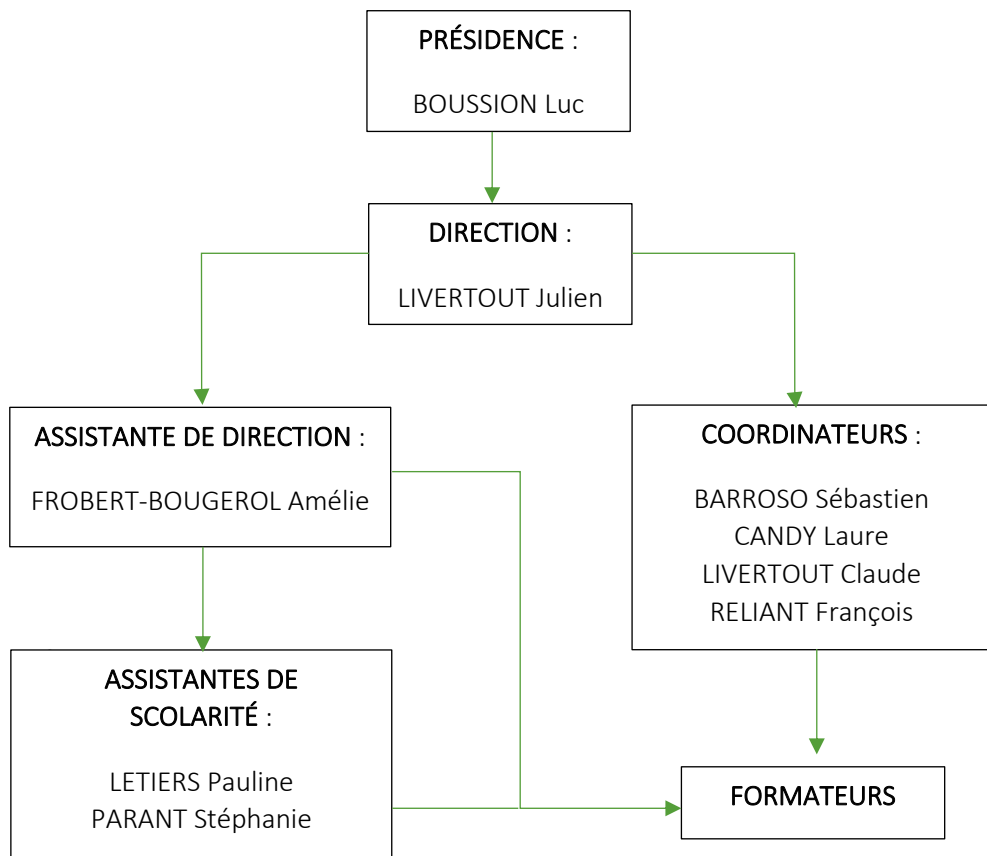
PRÉSIDENCE :

BOUSSION Luc

DIRECTION :

LIVERTOUT Julien

ASSISTANTE DE DIRECTION :

FROBERT-BOUGEROL Amélie

COORDINATEURS :

BARROSO Sébastien
CANDY Laure
LIVERTOUT Claude
RELIANT François

ASSISTANTES DE SCOLARITÉ :

LETIERS Pauline
PARANT Stéphanie

FORMATEURS